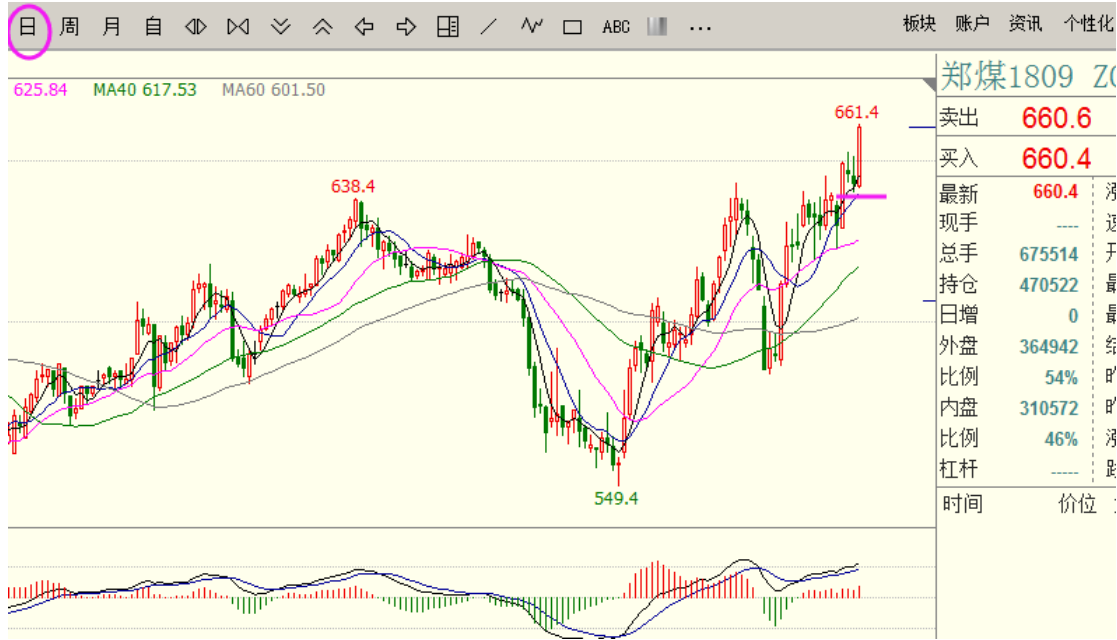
日 周 月 自 ABC ···
板块 账户 资讯 个性化

625.84 MA40 617.53 MA60 601.50

661.4
638.4
549.4

郑煤1809 ZC

| 卖出 | 660.6 |
|---|---|
| 买入 | 660.4 |

| 最新 | 660.4 |
|---|---|
| 现手 | ---- |
| 总手 | 675514 |
| 持仓 | 470522 |
| 日增 | 0 |
| 外盘 | 364942 |
| 比例 | 54% |
| 内盘 | 310572 |
| 比例 | 46% |
| 杠杆 | ----- |

时间 价位